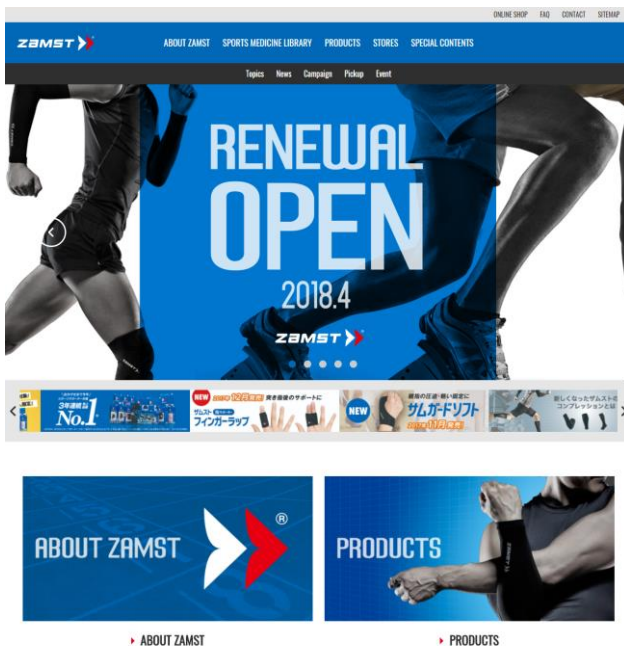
ONLINE SHOP FAQ CONTACT SITEMAP

ZAMST

ABOUT ZAMST SPORTS MEDICINE LIBRARY PRODUCTS STORES SPECIAL CONTENTS

Topics News Campaign Pickup Event

RENEWAL OPEN

2018.4

ZAMST

3年連続 No.1

NEW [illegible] 爽快価値のサポートに ザムスト フィンガーラップ

NEW 親指の圧迫・軽い固定に サムガードリフト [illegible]

新しくなったザムストのコンプレッションとは

ABOUT ZAMST

PRODUCTS

ZAMST

▸ ABOUT ZAMST

▸ PRODUCTS